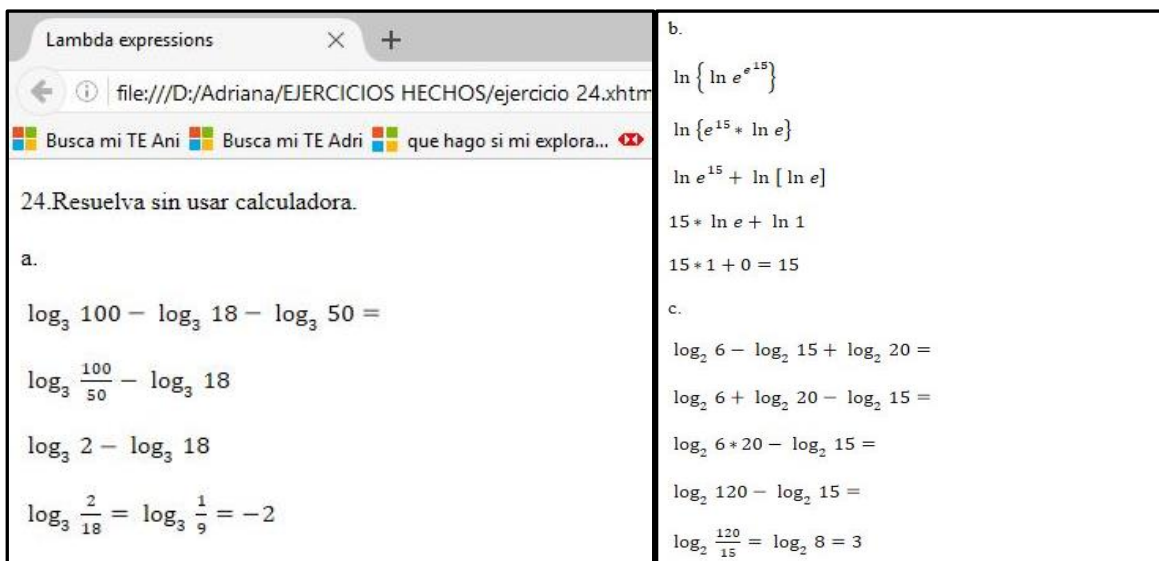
Lambda expressions × +

file:///D:/Adriana/EJERCICIOS HECHOS/ejercicio 24.xhtm

Busca mi TE Ani   Busca mi TE Adri   que hago si mi explora...

24.Resuelva sin usar calculadora.

a.

$\log_3 100 - \log_3 18 - \log_3 50 =$

$\log_3 \frac{100}{50} - \log_3 18$

$\log_3 2 - \log_3 18$

$\log_3 \frac{2}{18} = \log_3 \frac{1}{9} = -2$

b.

$\ln \left\{ \ln e^{e^{15}} \right\}$

$\ln \{e^{15} * \ln e\}$

$\ln e^{15} + \ln [\ln e]$

$15 * \ln e + \ln 1$

$15 * 1 + 0 = 15$

c.

$\log_2 6 - \log_2 15 + \log_2 20 =$

$\log_2 6 + \log_2 20 - \log_2 15 =$

$\log_2 6 * 20 - \log_2 15 =$

$\log_2 120 - \log_2 15 =$

$\log_2 \frac{120}{15} = \log_2 8 = 3$